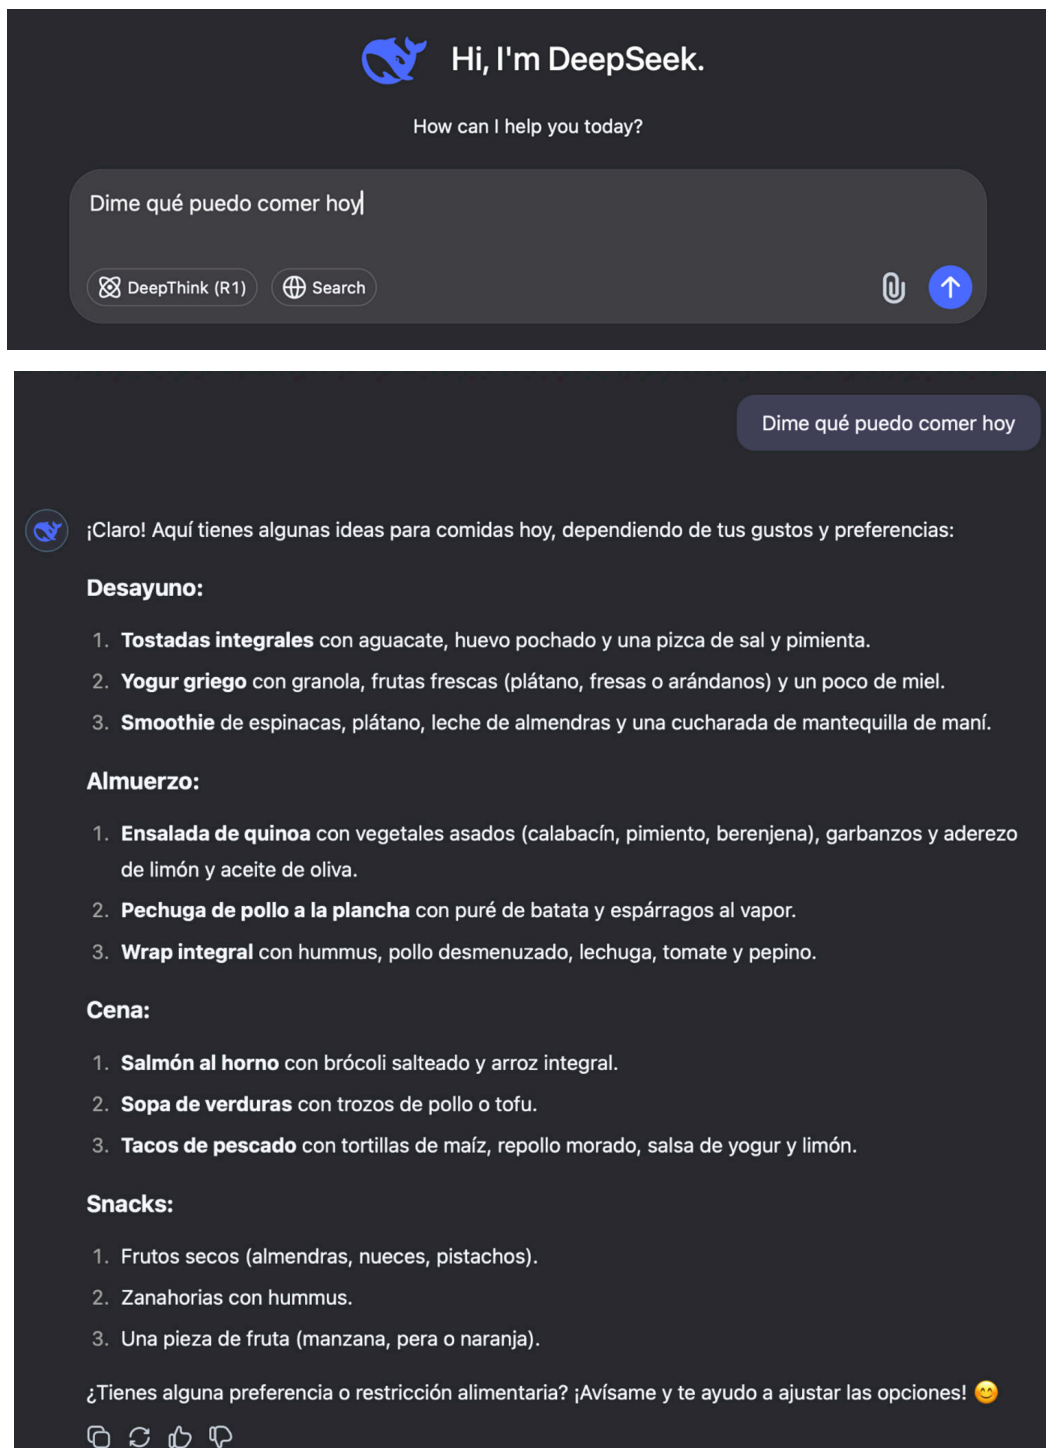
Hi, I'm DeepSeek.

How can I help you today?

Dime qué puedo comer hoy

DeepThink (R1)

Search

Dime qué puedo comer hoy

¡Claro! Aquí tienes algunas ideas para comidas hoy, dependiendo de tus gustos y preferencias:

**Desayuno:**

1. **Tostadas integrales** con aguacate, huevo pochado y una pizca de sal y pimienta.
2. **Yogur griego** con granola, frutas frescas (plátano, fresas o arándanos) y un poco de miel.
3. **Smoothie** de espinacas, plátano, leche de almendras y una cucharada de mantequilla de maní.

**Almuerzo:**

1. **Ensalada de quinoa** con vegetales asados (calabacín, pimiento, berenjena), garbanzos y aderezo de limón y aceite de oliva.
2. **Pechuga de pollo a la plancha** con puré de batata y espárragos al vapor.
3. **Wrap integral** con hummus, pollo desmenuzado, lechuga, tomate y pepino.

**Cena:**

1. **Salmón al horno** con brócoli salteado y arroz integral.
2. **Sopa de verduras** con trozos de pollo o tofu.
3. **Tacos de pescado** con tortillas de maíz, repollo morado, salsa de yogur y limón.

**Snacks:**

1. Frutos secos (almendras, nueces, pistachos).
2. Zanahorias con hummus.
3. Una pieza de fruta (manzana, pera o naranja).

¿Tienes alguna preferencia o restricción alimentaria? ¡Avísame y te ayudo a ajustar las opciones! 😊